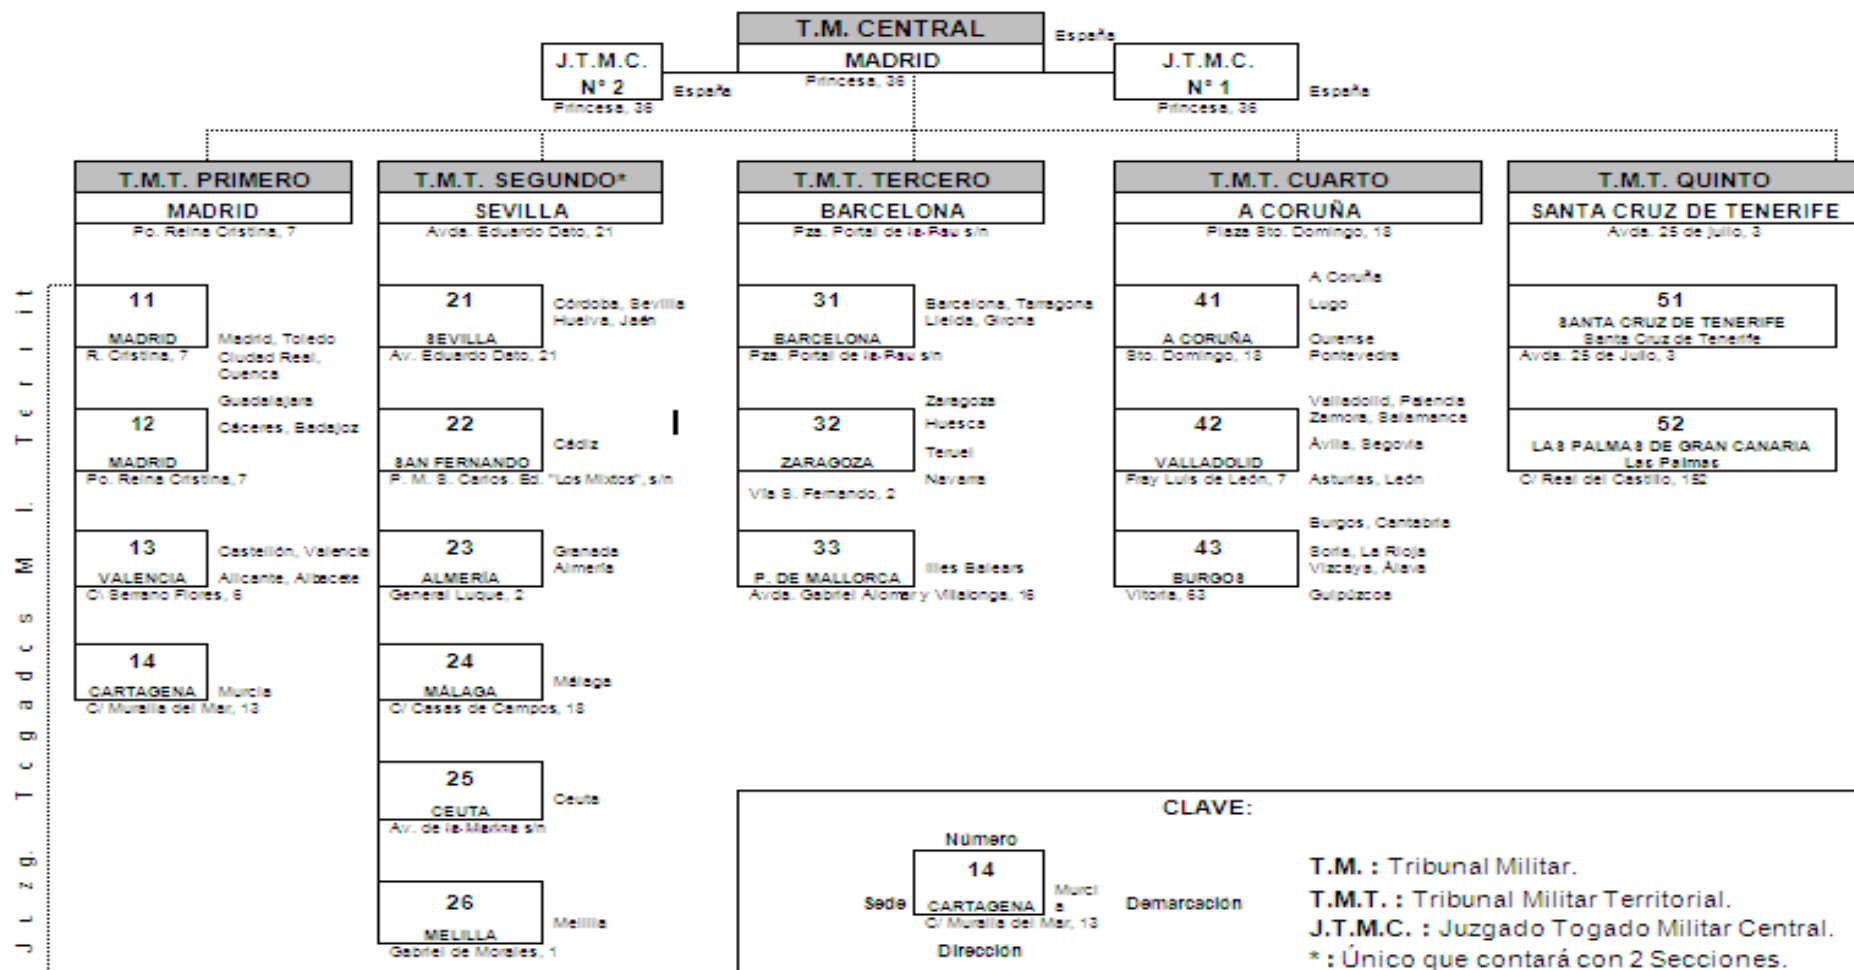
T.M. CENTRAL
MADRID
Princesa, 36
España

J.T.M.C.
Nº 2
Princesa, 36
España

J.T.M.C.
Nº 1
Princesa, 36
España

T.M.T. PRIMERO
MADRID
Po. Reina Cristina, 7

T.M.T. SEGUNDO*
SEVILLA
Avda. Eduardo Dato, 21

T.M.T. TERCERO
BARCELONA
Pza. Portal de la Pau s/n

T.M.T. CUARTO
A CORUÑA
Plaza Sto. Domingo, 18

T.M.T. QUINTO
SANTA CRUZ DE TENERIFE
Avda. 25 de julio, 3

Juzgados Togados M. Territ

11
MADRID
R. Cristina, 7
Madrid, Toledo
Ciudad Real,
Cuenca
Guadalajara

12
MADRID
Po. Reina Cristina, 7
Cáceres, Badajoz

13
VALENCIA
C/ Serrano Flores, 6
Castellón, Valencia
Alicante, Albacete

14
CARTAGENA
C/ Muralla del Mar, 13
Murcia

21
SEVILLA
Av. Eduardo Dato, 21
Córdoba, Sevilla
Huelva, Jaén

22
SAN FERNANDO
P. M. S. Carlos. Ed. "Los Mixtos", s/n
Cádiz

23
ALMERÍA
General Luque, 2
Granada
Almería

24
MÁLAGA
C/ Casas de Campos, 18
Málaga

25
CEUTA
Av. de la Marina s/n
Ceuta

26
MELILLA
Gabriel de Morales, 1
Melilla

31
BARCELONA
Pza. Portal de la Pau s/n
Barcelona, Tarragona
Lleida, Girona

32
ZARAGOZA
Vía S. Fernando, 2
Zaragoza
Huesca
Teruel
Navarra

33
P. DE MALLORCA
Avda. Gabriel Alomar y Villalonga, 16
Illes Balears

41
A CORUÑA
Sto. Domingo, 18
A Coruña
Lugo
Ourense
Pontevedra

42
VALLADOLID
Fray Luis de León, 7
Valladolid, Palencia
Zamora, Salamanca
Ávila, Segovia
Asturias, León

43
BURGOS
Vitoria, 63
Burgos, Cantabria
Soria, La Rioja
Vizcaya, Álava
Guipúzcoa

51
SANTA CRUZ DE TENERIFE
Santa Cruz de Tenerife
Avda. 25 de Julio, 3

52
LAS PALMAS DE GRAN CANARIA
Las Palmas
C/ Real del Castillo, 152

CLAVE:
Número
14
Sede CARTAGENA
C/ Muralla del Mar, 13
Dirección
Murcia
Demarcación

T.M. : Tribunal Militar.
T.M.T. : Tribunal Militar Territorial.
J.T.M.C. : Juzgado Togado Militar Central.
* : Único que contará con 2 Secciones.